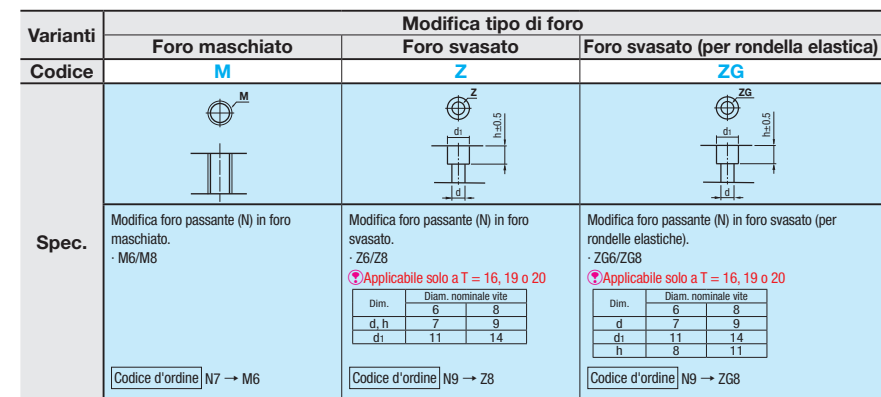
| Varianti | Modifica tipo di foro | | |
|---|---|---|---|
| | Foro maschiato | Foro svasato | Foro svasato (per rondella elastica) |
| Codice | M | Z | ZG |
| Spec. | M | Z h±0.5 d1 d | ZG h±0.5 d1 d |
| | Modifica foro passante (N) in foro maschiato. · M6/M8 | Modifica foro passante (N) in foro svasato. · Z6/Z8 | Modifica foro passante (N) in foro svasato (per rondelle elastiche). · ZG6/ZG8 |

Applicabile solo a T = 16, 19 o 20

| Dim. | Diam. nominale vite | |
|---|---|---|
| | 6 | 8 |
| d, h | 7 | 9 |
| d1 | 11 | 14 |

Applicabile solo a T = 16, 19 o 20

| Dim. | Diam. nominale vite | |
|---|---|---|
| | 6 | 8 |
| d | 7 | 9 |
| d1 | 11 | 14 |
| h | 8 | 11 |

Codice d'ordine N7 → M6

Codice d'ordine N9 → Z8

Codice d'ordine N9 → ZG8